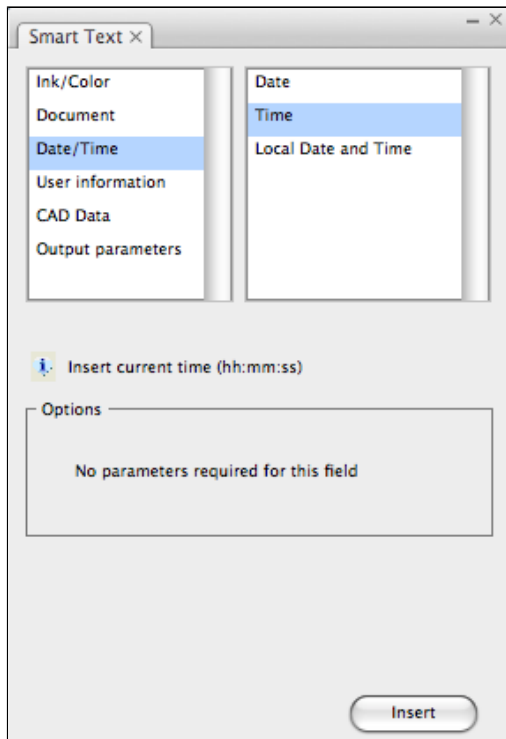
Smart Text ×

Ink/Color
Document
Date/Time
User information
CAD Data
Output parameters

Date
Time
Local Date and Time

Insert current time (hh:mm:ss)

Options

No parameters required for this field

Insert